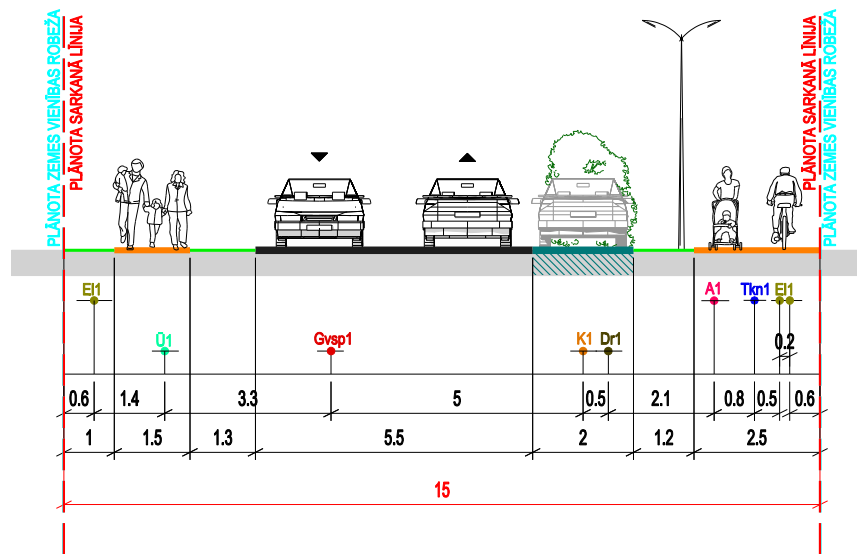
PLĀNOTĀ ZEMES VIENĪBAS ROBEŽA
PLĀNOTĀ SARKANĀ LĪNIJA

PLĀNOTĀ SARKANĀ LĪNIJA
PLĀNOTĀ ZEMES VIENĪBAS ROBEŽA

El1
Ū1
Gvsp1
K1
Dr1
A1
Tkn1
El1
0.2

0.6
1.4
3.3
5
0.5
2.1
0.8
0.5
0.6

1
1.5
1.3
5.5
2
1.2
2.5

15